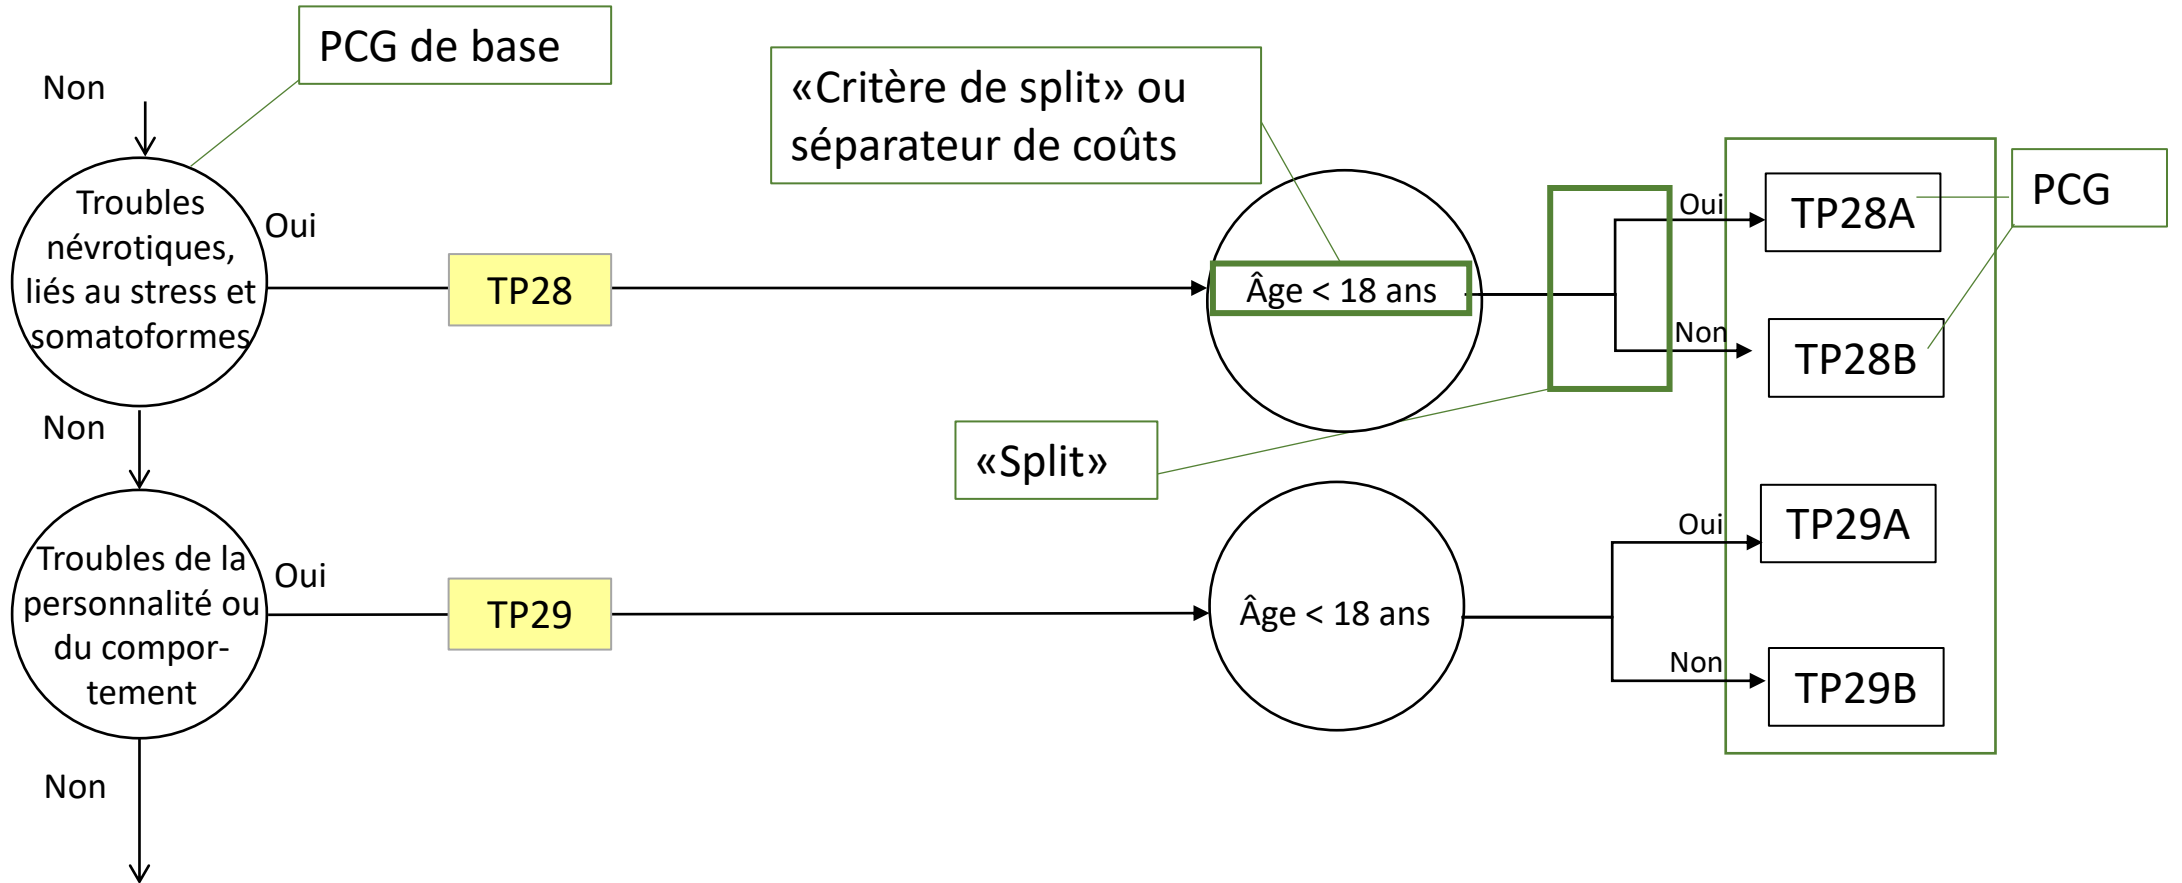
PCG de base

Non

Troubles névrotiques, liés au stress et somatoformes

Oui

TP28

«Critère de split» ou séparateur de coûts

Âge < 18 ans

Oui

TP28A

PCG

Non

TP28B

«Split»

Non

Troubles de la personnalité ou du comportement

Oui

TP29

Âge < 18 ans

Oui

TP29A

Non

TP29B

Non